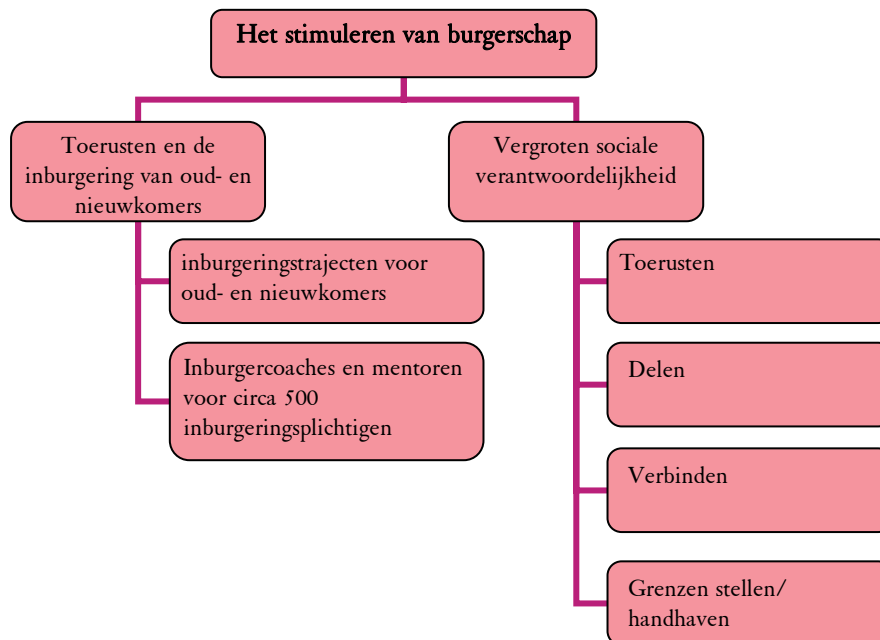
Het stimuleren van burgerschap

Toerusten en de inburgering van oud- en nieuwkomers

inburgeringstrajecten voor oud- en nieuwkomers

Inburgercoaches en mentoren voor circa 500 inburgeringsplichtigen

Vergroten sociale verantwoordelijkheid

Toerusten

Delen

Verbinden

Grenzen stellen/ handhaven